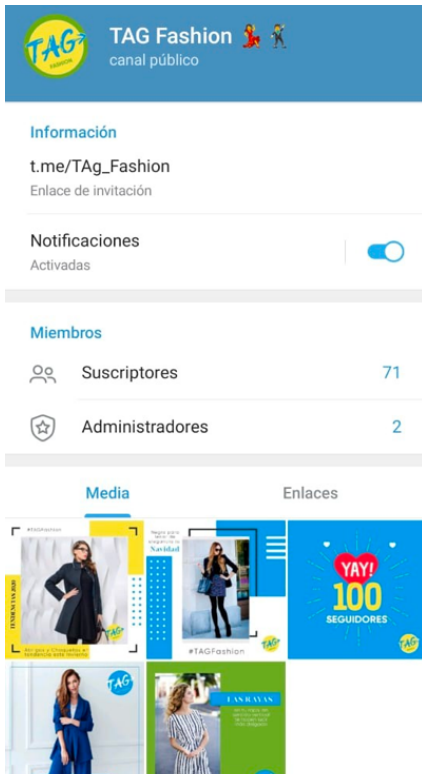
TAG Fashion 💃🕺
canal público

Información
t.me/TAg_Fashion
Enlace de invitación

Notificaciones
Activadas

Miembros
Suscriptores 71
Administradores 2

Media
Enlaces

#TAGFashion
TENDENCIA 2020
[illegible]
TAG

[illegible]
Navidad
#TAGFashion

YAY!
100
SEGUIDORES
TAG

TAG

LAS RAYAS
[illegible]